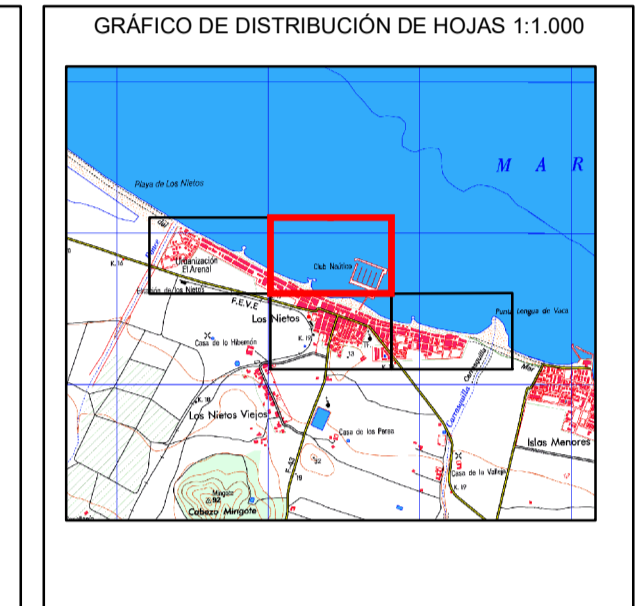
GRÁFICO DE DISTRIBUCIÓN DE HOJAS 1:1.000

M A R

Playa de Los Nietos

Urbanización El Arenal

Estación de los Nietos

K.16

Club Náutico

F.E.V.E

Los Nietos

Punta Lengua de Vaca

Casa de la Hibernón

K.18

K.19

Los Nietos Viejos

Casa de los Perea

Islas Menores

Casa de la Vallejo

K.17

Cabezo Mingote

Mingote

Carretera